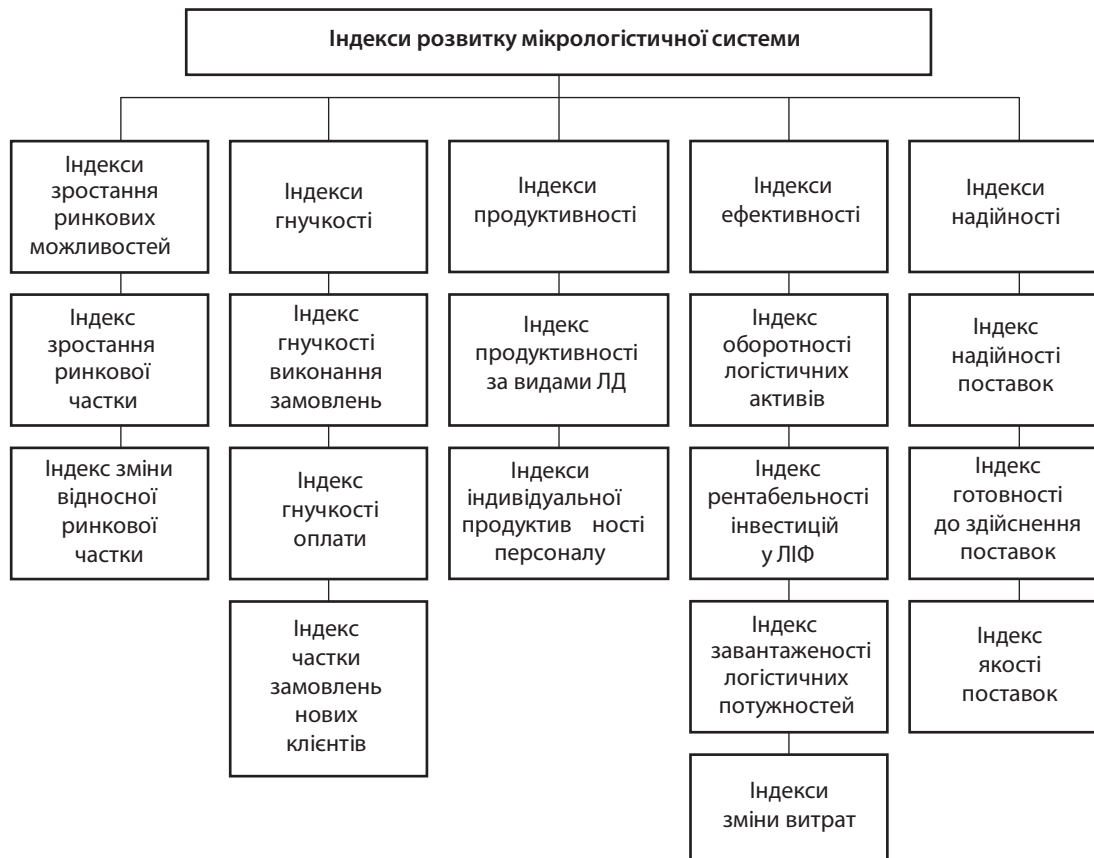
Індекси розвитку мікрологістичної системи

Індекси зростання ринкових можливостей

Індекс зростання ринкової частки

Індекс зміни відносної ринкової частки

Індекси гнучкості

Індекс гнучкості виконання замовлень

Індекс гнучкості оплати

Індекс частки замовлень нових клієнтів

Індекси продуктивності

Індекс продуктивності за видами ЛД

Індекси індивідуальної продуктив ності персоналу

Індекси ефективності

Індекс оборотності логістичних активів

Індекс рентабельності інвестицій у ЛІФ

Індекс завантаженості логістичних потужностей

Індекси зміни витрат

Індекси надійності

Індекс надійності поставок

Індекс готовності до здійснення поставок

Індекс якості поставок